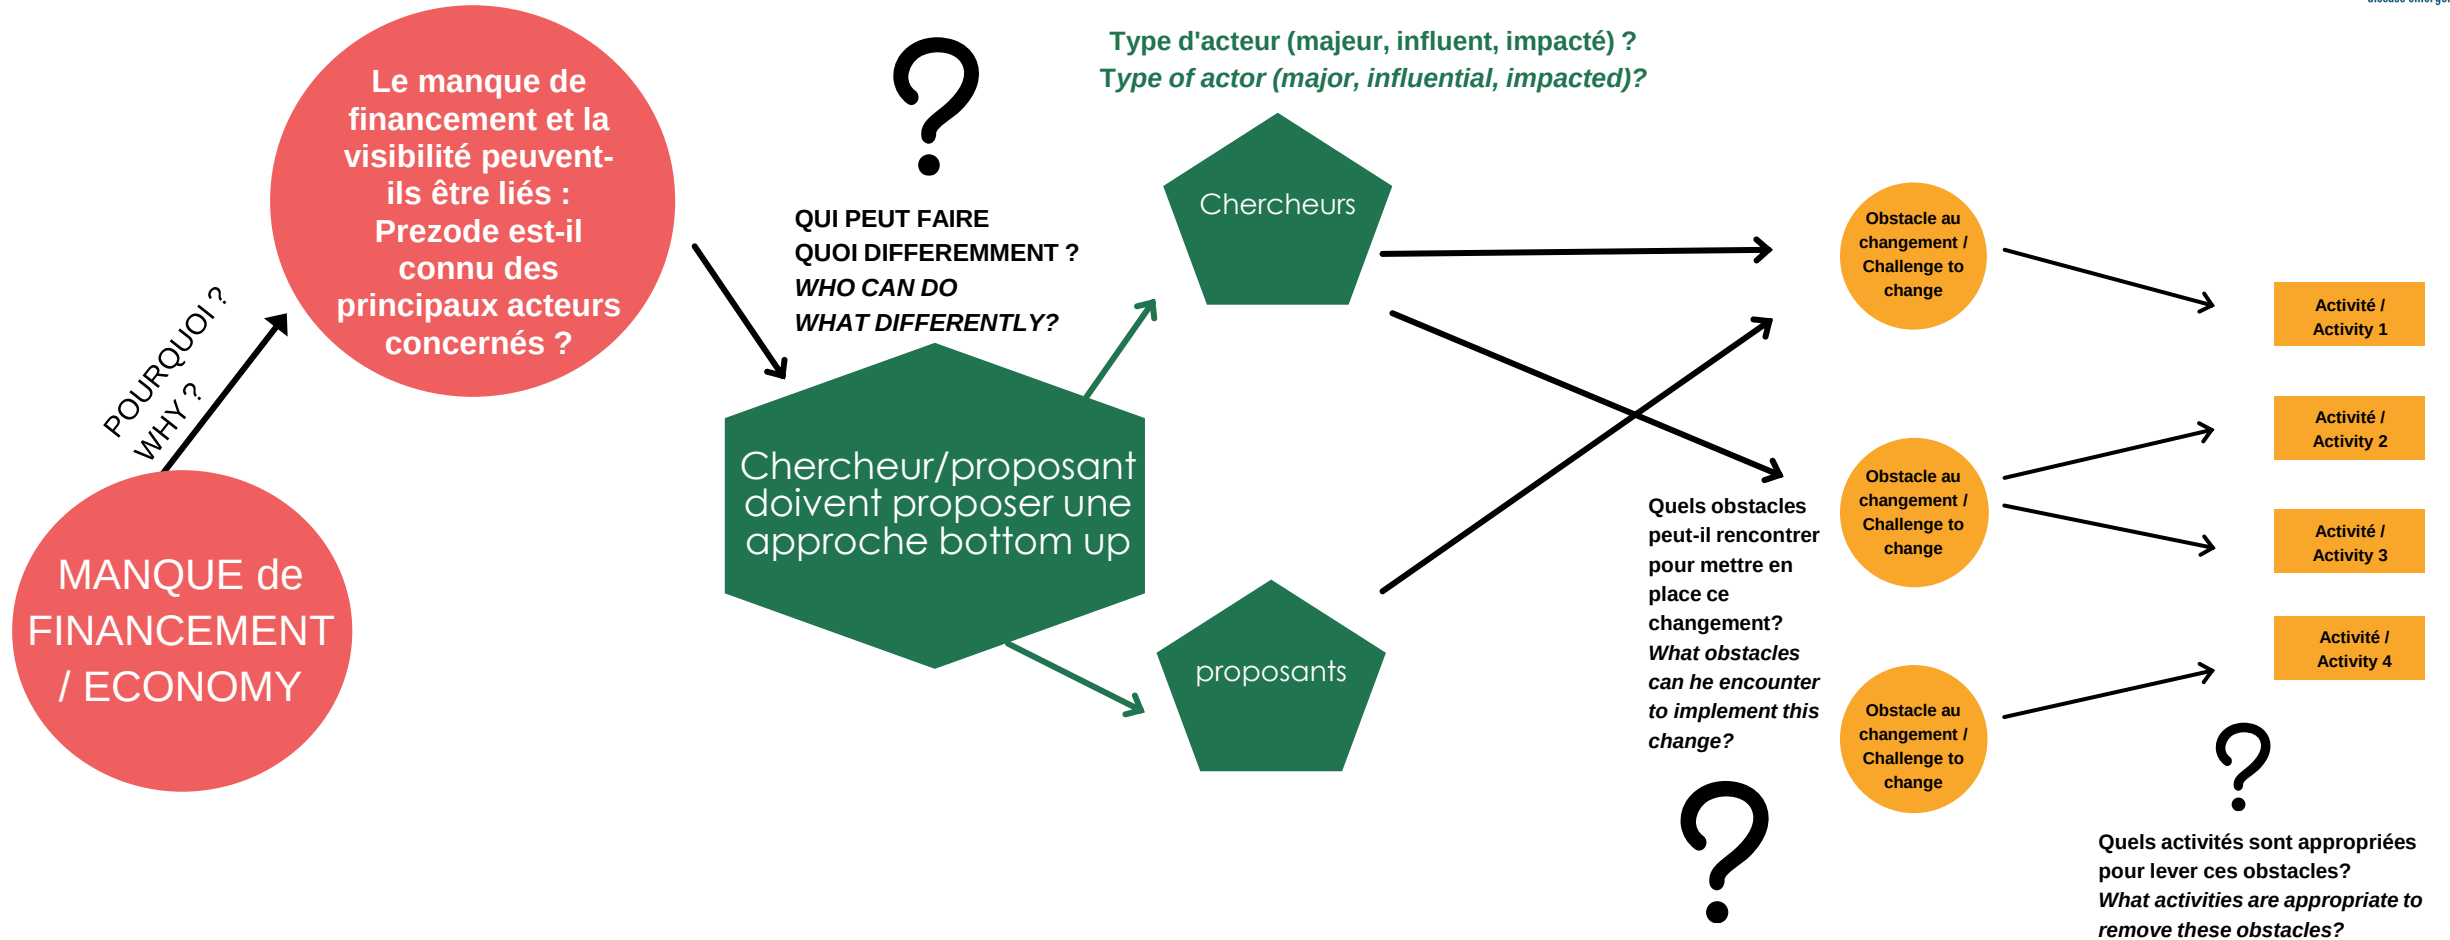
MANQUE de FINANCEMENT / ECONOMY

POURQUOI ?
WHY ?

Le manque de financement et la visibilité peuvent-ils être liés : Prezode est-il connu des principaux acteurs concernés ?

?

QUI PEUT FAIRE QUOI DIFFEREMMENT ?
*WHO CAN DO WHAT DIFFERENTLY?*

Chercheur/proposant doivent proposer une approche bottom up

Type d'acteur (majeur, influent, impacté) ?
*Type of actor (major, influential, impacted)?*

Chercheurs

proposants

Obstacle au changement / Challenge to change

Obstacle au changement / Challenge to change

Obstacle au changement / Challenge to change

Quels obstacles peut-il rencontrer pour mettre en place ce changement?
*What obstacles can he encounter to implement this change?*

?

Activité / Activity 1

Activité / Activity 2

Activité / Activity 3

Activité / Activity 4

?

Quels activités sont appropriées pour lever ces obstacles?
*What activities are appropriate to remove these obstacles?*